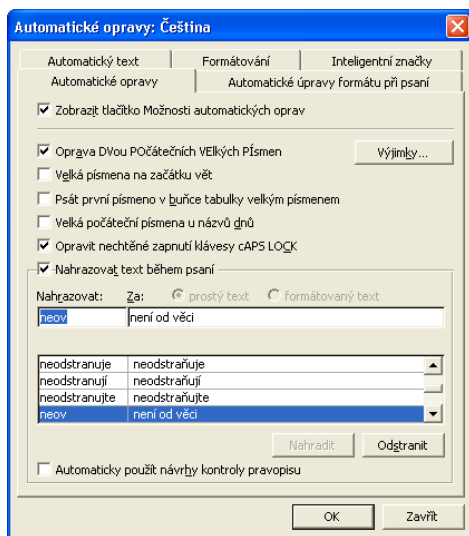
Automatické opravy: Čeština

Automatický text | Formátování | Inteligentní značky
Automatické opravy | Automatické úpravy formátu při psaní

Zobrazit tlačítko Možnosti automatických oprav

Oprava DVou POčátečních VElkých Písmen
Výjimky...
Velká písmena na začátku vět
Psát první písmeno v buňce tabulky velkým písmenem
Velká počáteční písmena u názvů dnů
Opravit nechtěné zapnutí klávesy cAPS LOCK
Nahrazovat text během psaní

Nahrazovat: Za: prostý text formátovaný text
neov | není od věci

| | |
|---|---|
| neodstranuje | neodstraňuje |
| neodstranují | neodstraňují |
| neodstranujte | neodstraňujte |
| neov | není od věci |

Nahradit Odstranit

Automaticky použít návrhy kontroly pravopisu

OK Zavřít